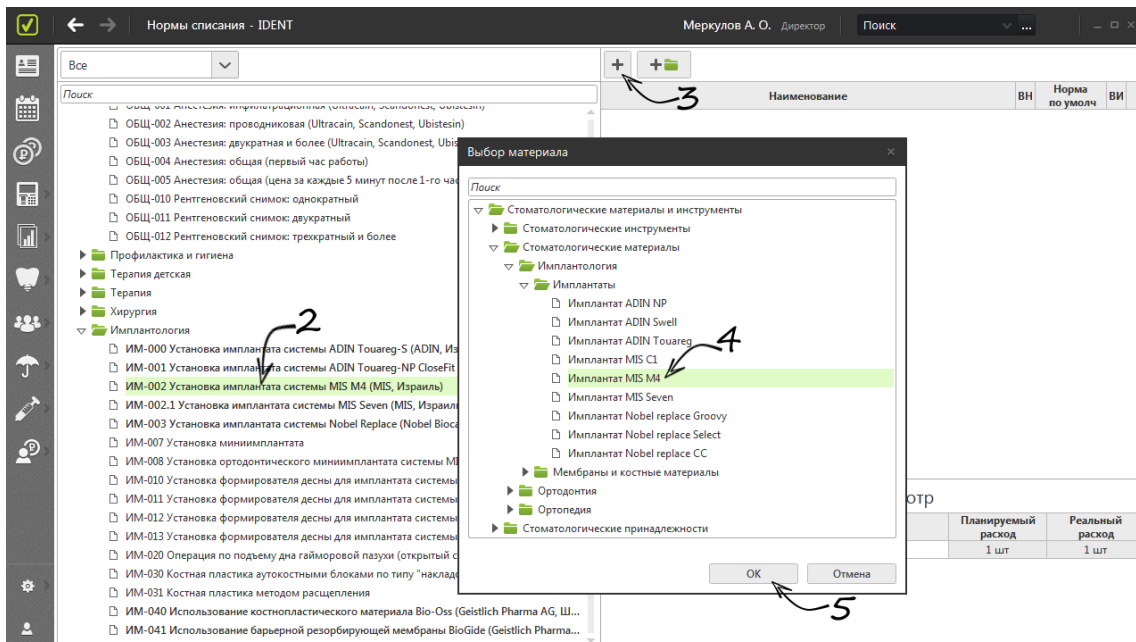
Нормы списания - IDENT

Меркулов А. О. Директор

Поиск

Все

Поиск

ОБЩ-002 Анестезия: проводниковая (Ultracain, Scandonest, Ubistesin)
ОБЩ-003 Анестезия: двукратная и более (Ultracain, Scandonest, Ubis
ОБЩ-004 Анестезия: общая (первый час работы)
ОБЩ-005 Анестезия: общая (цена за каждые 5 минут после 1-го час
ОБЩ-010 Рентгеновский снимок: однократный
ОБЩ-011 Рентгеновский снимок: двукратный
ОБЩ-012 Рентгеновский снимок: трехкратный и более
Профилактика и гигиена
Терапия детская
Терапия
Хирургия
Имплантология
ИМ-000 Установка имплантата системы ADIN Touareg-S (ADIN, Из
ИМ-001 Установка имплантата системы ADIN Touareg-NP CloseFit
ИМ-002 Установка имплантата системы MIS M4 (MIS, Израиль)
ИМ-002.1 Установка имплантата системы MIS Seven (MIS, Израил
ИМ-003 Установка имплантата системы Nobel Replace (Nobel Bioca
ИМ-007 Установка миниимплантата
ИМ-008 Установка ортодонтического миниимплантата системы MI
ИМ-010 Установка формирователя десны для имплантата системы
ИМ-011 Установка формирователя десны для имплантата системы
ИМ-012 Установка формирователя десны для имплантата системы
ИМ-013 Установка формирователя десны для имплантата системы
ИМ-020 Операция по подъему дна гайморовой пазухи (открытый с
ИМ-030 Костная пластика аутокостными блоками по типу "наклад
ИМ-031 Костная пластика методом расщепления
ИМ-040 Использование костнопластического материала Bio-Oss (Geistlich Pharma AG, Ш...
ИМ-041 Использование барьерной резорбирующей мембраны BioGide (Geistlich Pharma...

2

3

| Наименование | ВН | Норма по умолч | ВИ |
|---|---|---|---|

Выбор материала

Поиск

Стоматологические материалы и инструменты
Стоматологические инструменты
Стоматологические материалы
Имплантология
Имплантаты
Имплантат ADIN NP
Имплантат ADIN Swell
Имплантат ADIN Touareg
Имплантат MIS C1
Имплантат MIS M4
Имплантат MIS Seven
Имплантат Nobel replace Groovy
Имплантат Nobel replace Select
Имплантат Nobel replace CC
Мембраны и костные материалы
Ортодонтия
Ортопедия
Стоматологические принадлежности

4

OK
Отмена

5

отр

| Планируемый расход | Реальный расход |
|---|---|
| 1 шт | 1 шт |